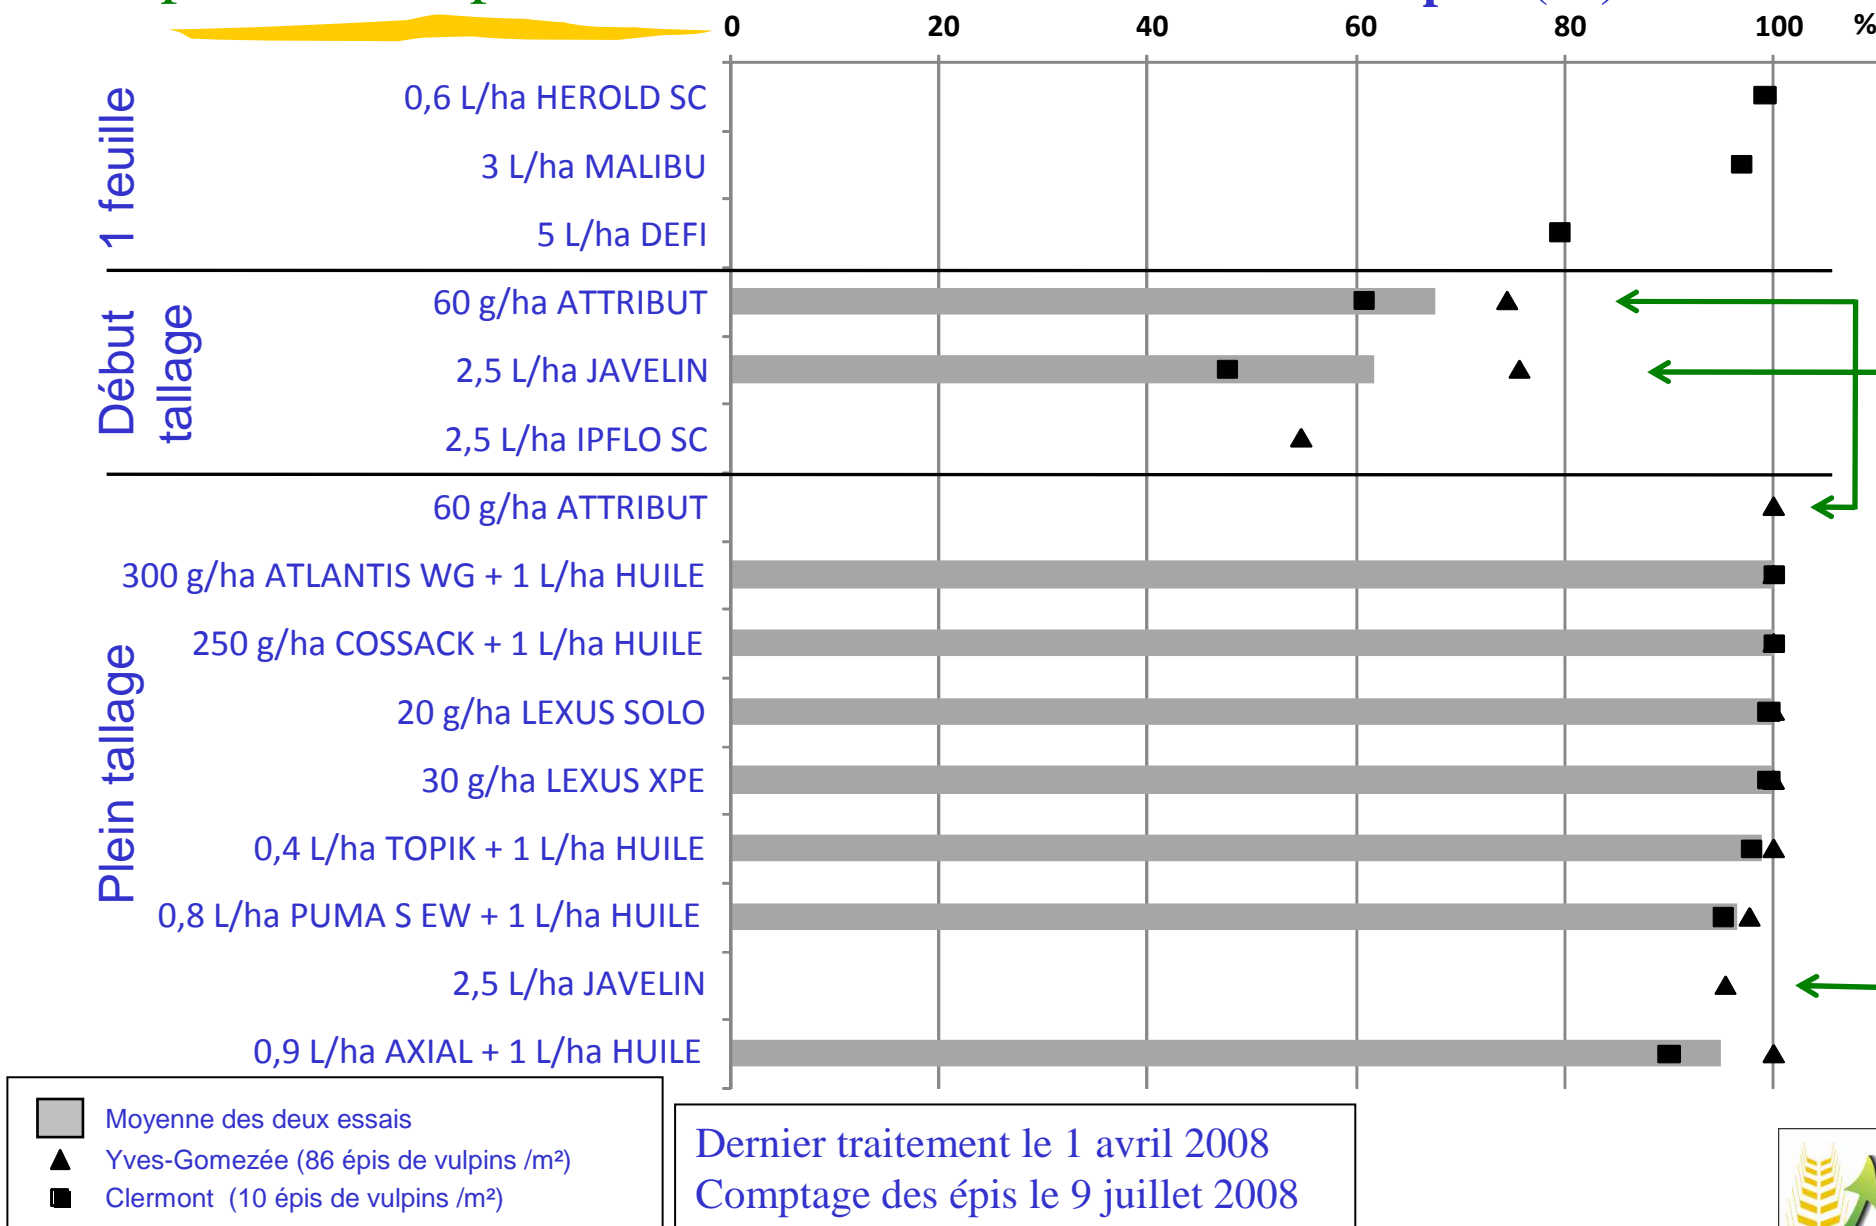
0 20 40 60 80 100 %

1 feuille
0,6 L/ha HEROLD SC
3 L/ha MALIBU
5 L/ha DEFI

Début tallage
60 g/ha ATTRIBUT
2,5 L/ha JAVELIN
2,5 L/ha IPFLO SC

Plein tallage
60 g/ha ATTRIBUT
300 g/ha ATLANTIS WG + 1 L/ha HUILE
250 g/ha COSSACK + 1 L/ha HUILE
20 g/ha LEXUS SOLO
30 g/ha LEXUS XPE
0,4 L/ha TOPIK + 1 L/ha HUILE
0,8 L/ha PUMA S EW + 1 L/ha HUILE
2,5 L/ha JAVELIN
0,9 L/ha AXIAL + 1 L/ha HUILE

Moyenne des deux essais
Yves-Gomezée (86 épis de vulpins /m²)
Clermont (10 épis de vulpins /m²)

Dernier traitement le 1 avril 2008
Comptage des épis le 9 juillet 2008